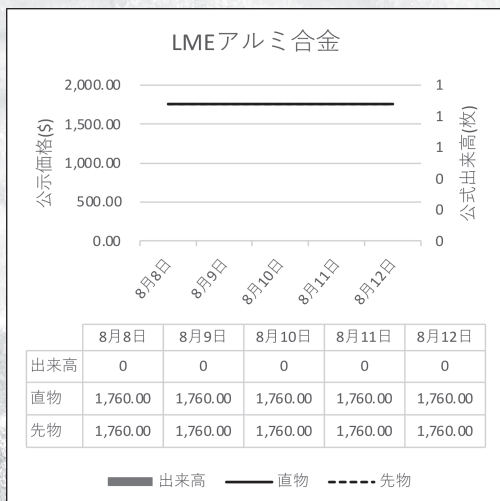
LMEアルミ合金

2,000.00
1,500.00
1,000.00
500.00
0.00

公示価格($)

1
1
1
0
0
0

公式出来高(枚)

8月8日 8月9日 8月10日 8月11日 8月12日

| | 8月8日 | 8月9日 | 8月10日 | 8月11日 | 8月12日 |
|---|---|---|---|---|---|
| 出来高 | 0 | 0 | 0 | 0 | 0 |
| 直物 | 1,760.00 | 1,760.00 | 1,760.00 | 1,760.00 | 1,760.00 |
| 先物 | 1,760.00 | 1,760.00 | 1,760.00 | 1,760.00 | 1,760.00 |

出来高 直物 先物